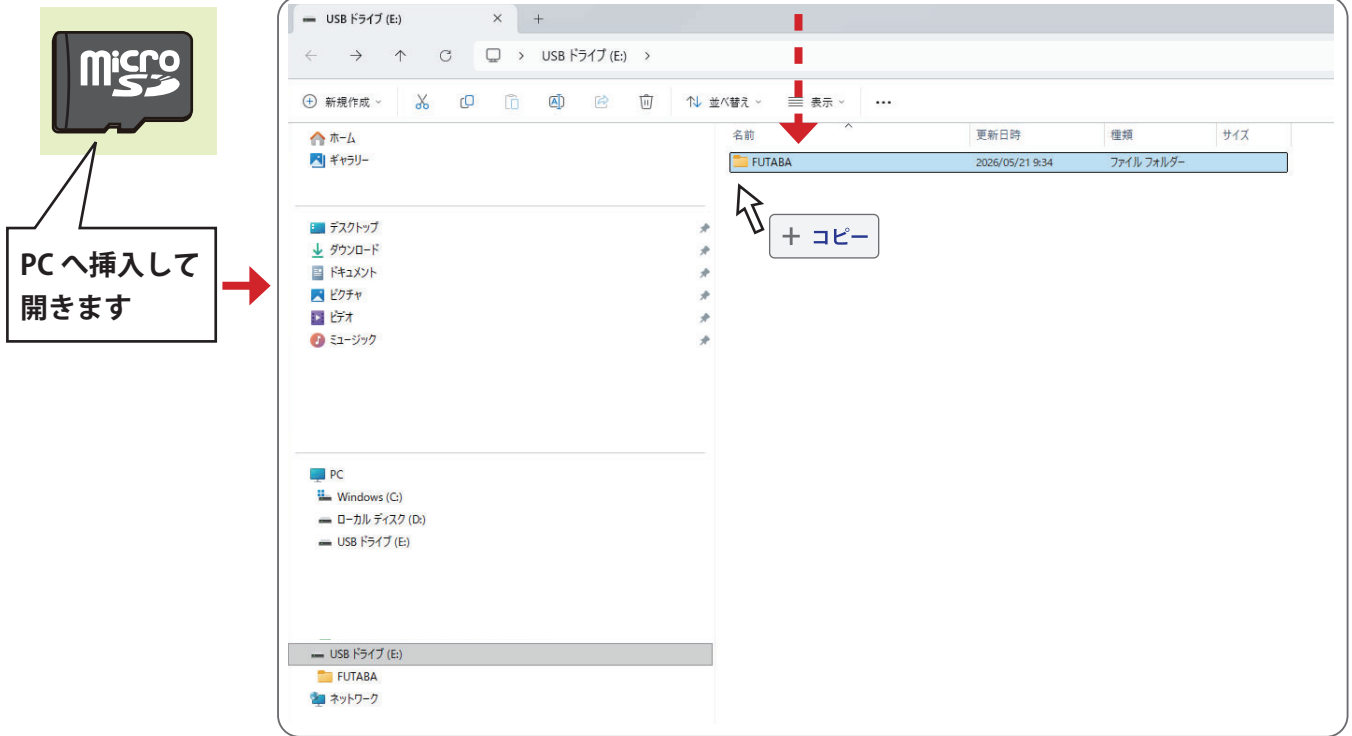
micro SD

PC へ挿入して開きます

USB ドライブ (E:) ×　+

← → ↑ ⟳ 　USB ドライブ (E:) >

新規作成 　並べ替え 　表示 　…

ホーム
ギャラリー

デスクトップ
ダウンロード
ドキュメント
ピクチャ
ビデオ
ミュージック

PC
Windows (C:)
ローカル ディスク (D:)
USB ドライブ (E:)

USB ドライブ (E:)
FUTABA
ネットワーク

| 名前 | 更新日時 | 種類 | サイズ |
|---|---|---|---|
| FUTABA | 2026/05/21 9:34 | ファイル フォルダー | |

+ コピー